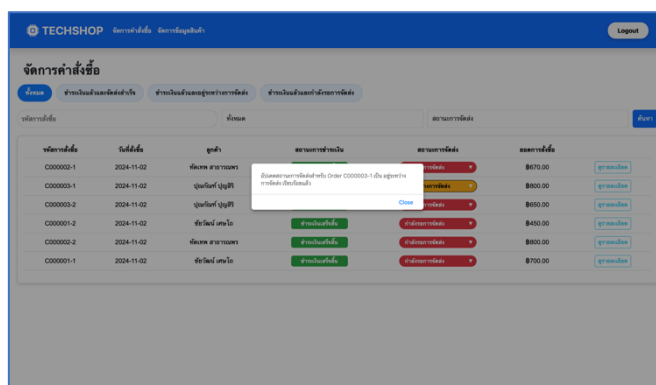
TECHSHOP จัดการคำสั่งซื้อ จัดการข้อมูลสินค้า

Logout

จัดการคำสั่งซื้อ

ทั้งหมด ชำระเงินแล้วและจัดส่งสำเร็จ ชำระเงินแล้วและอยู่ระหว่างการจัดส่ง ชำระเงินแล้วและกำลังรอการจัดส่ง

รหัสการสั่งซื้อ ทั้งหมด สถานะการจัดส่ง ค้นหา

| รหัสการสั่งซื้อ | วันที่สั่งซื้อ | ลูกค้า | สถานะการชำระเงิน | สถานะการจัดส่ง | ยอดการสั่งซื้อ | |
|---|---|---|---|---|---|---|
| C000002-1 | 2024-11-02 | ทัศเทพ สาธรานพร | | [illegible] | ฿670.00 | ดูรายละเอียด |
| C000003-1 | 2024-11-02 | ปุณณินท์ ปุญสิริ | | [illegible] | ฿800.00 | ดูรายละเอียด |
| C000003-2 | 2024-11-02 | ปุณณินท์ ปุญสิริ | | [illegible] | ฿650.00 | ดูรายละเอียด |
| C000001-2 | 2024-11-02 | ชัยวัฒน์ เศษโถ | ชำระเงินแล้วสั่งซื้อ | กำลังรอการจัดส่ง | ฿450.00 | ดูรายละเอียด |
| C000002-2 | 2024-11-02 | ทัศเทพ สาธรานพร | ชำระเงินแล้วสั่งซื้อ | กำลังรอการจัดส่ง | ฿880.00 | ดูรายละเอียด |
| C000001-1 | 2024-11-02 | ชัยวัฒน์ เศษโถ | ชำระเงินแล้วสั่งซื้อ | กำลังรอการจัดส่ง | ฿700.00 | ดูรายละเอียด |

อัปเดตสถานะการจัดส่งสำหรับ Order C000003-1 เป็น อยู่ระหว่างการจัดส่ง เรียบร้อยแล้ว

Close